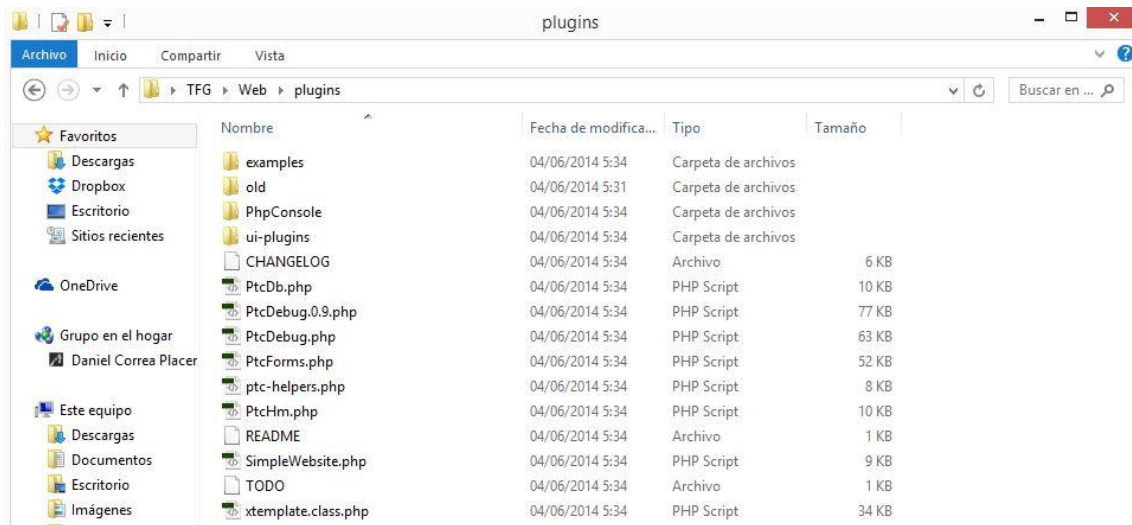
plugins

Archivo Inicio Compartir Vista

TFG ▸ Web ▸ plugins

Buscar en ...

Favoritos
Descargas
Dropbox
Escritorio
Sitios recientes

OneDrive

Grupo en el hogar
Daniel Correa Placer

Este equipo
Descargas
Documentos
Escritorio
Imágenes

| Nombre | Fecha de modifica... | Tipo | Tamaño |
|---|---|---|---|
| examples | 04/06/2014 5:34 | Carpeta de archivos | |
| old | 04/06/2014 5:31 | Carpeta de archivos | |
| PhpConsole | 04/06/2014 5:34 | Carpeta de archivos | |
| ui-plugins | 04/06/2014 5:34 | Carpeta de archivos | |
| CHANGELOG | 04/06/2014 5:34 | Archivo | 6 KB |
| PtcDb.php | 04/06/2014 5:34 | PHP Script | 10 KB |
| PtcDebug.0.9.php | 04/06/2014 5:34 | PHP Script | 77 KB |
| PtcDebug.php | 04/06/2014 5:34 | PHP Script | 63 KB |
| PtcForms.php | 04/06/2014 5:34 | PHP Script | 52 KB |
| ptc-helpers.php | 04/06/2014 5:34 | PHP Script | 8 KB |
| PtcHm.php | 04/06/2014 5:34 | PHP Script | 10 KB |
| README | 04/06/2014 5:34 | Archivo | 1 KB |
| SimpleWebsite.php | 04/06/2014 5:34 | PHP Script | 9 KB |
| TODO | 04/06/2014 5:34 | Archivo | 1 KB |
| xtemplate.class.php | 04/06/2014 5:34 | PHP Script | 34 KB |